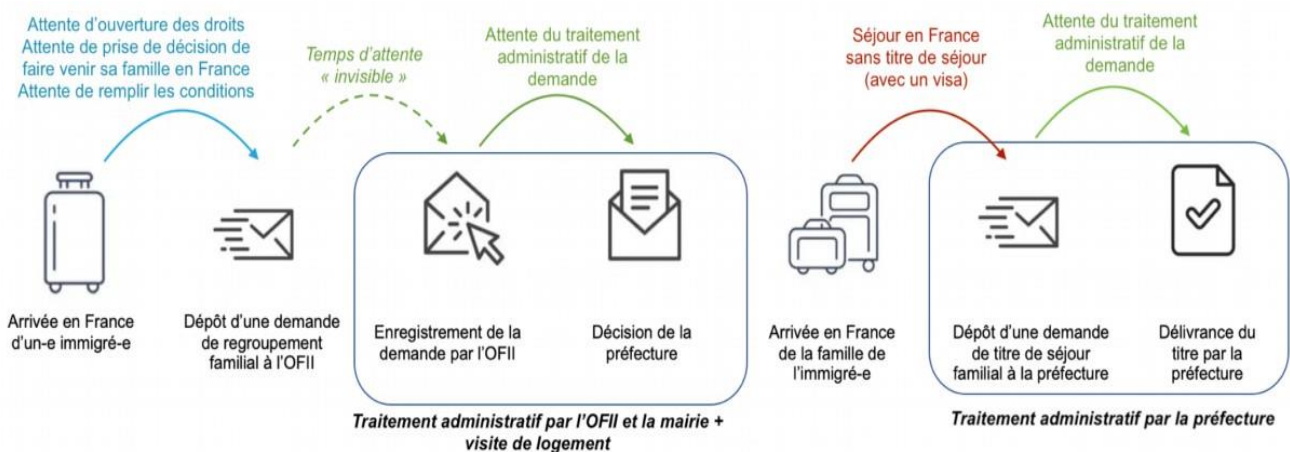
Attente d'ouverture des droits
Attente de prise de décision de faire venir sa famille en France
Attente de remplir les conditions

Temps d'attente « invisible »

Attente du traitement administratif de la demande

Séjour en France sans titre de séjour (avec un visa)

Attente du traitement administratif de la demande

Arrivée en France d'un-e immigré-e

Dépôt d'une demande de regroupement familial à l'OFII

Enregistrement de la demande par l'OFII

Décision de la préfecture

Traitement administratif par l'OFII et la mairie + visite de logement

Arrivée en France de la famille de l'immigré-e

Dépôt d'une demande de titre de séjour familial à la préfecture

Délivrance du titre par la préfecture

Traitement administratif par la préfecture